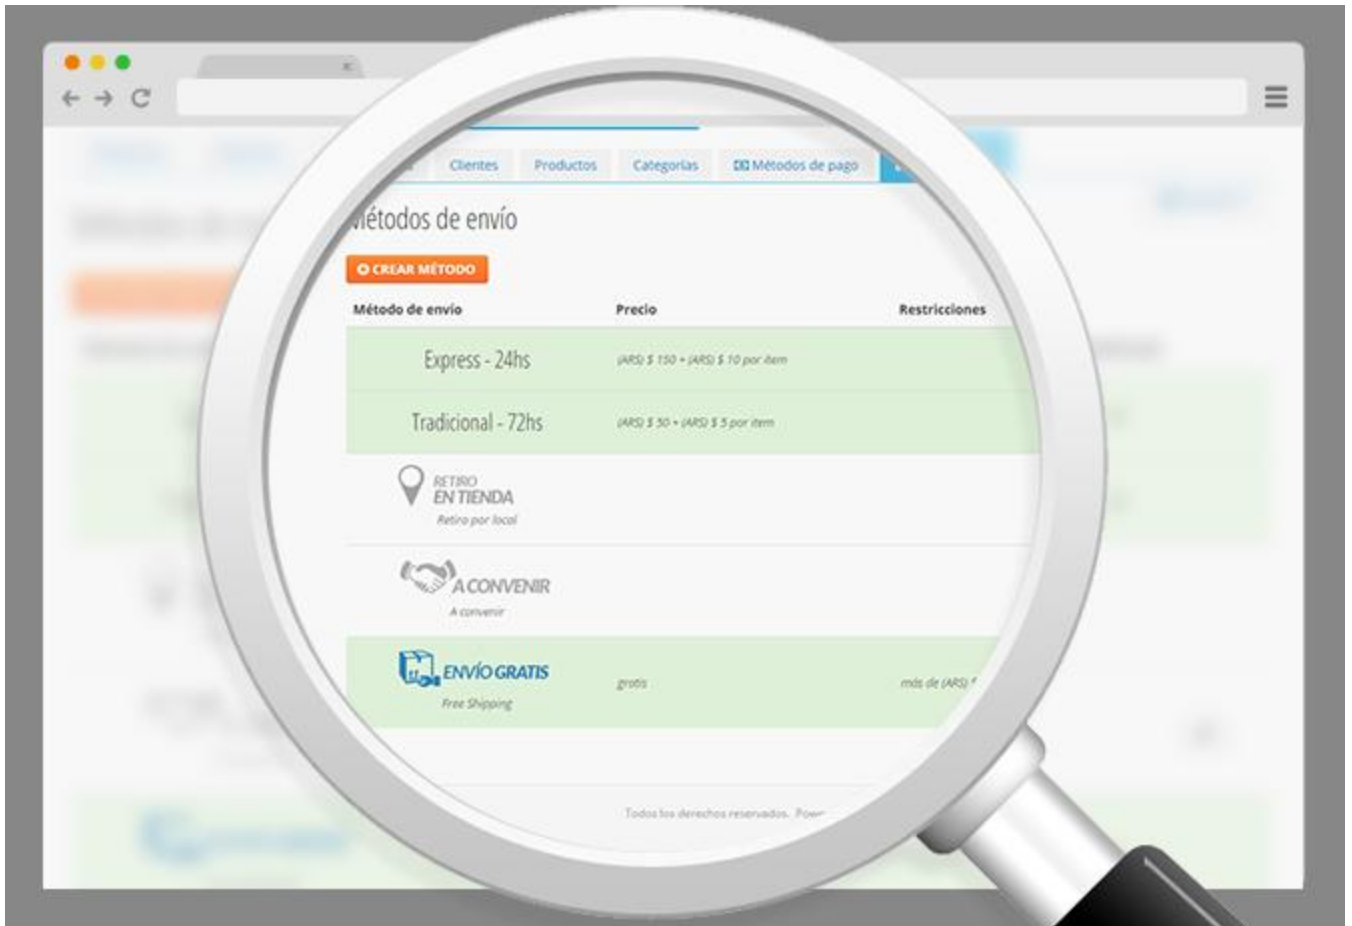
Clientes Productos Categorías Métodos de pago

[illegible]étodos de envío

CREAR MÉTODO

| Método de envío | Precio | Restricciones |
|---|---|---|
| Express - 24hs | (ARS) $ 150 + (ARS) $ 10 por ítem | |
| Tradicional - 72hs | (ARS) $ 50 + (ARS) $ 5 por ítem | |
| RETIRO EN TIENDA Retiro por local | | |
| A CONVENIR A convenir | | |
| ENVÍO GRATIS Free Shipping | gratis | más de (ARS) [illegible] |

Todos los derechos reservados. Pow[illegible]